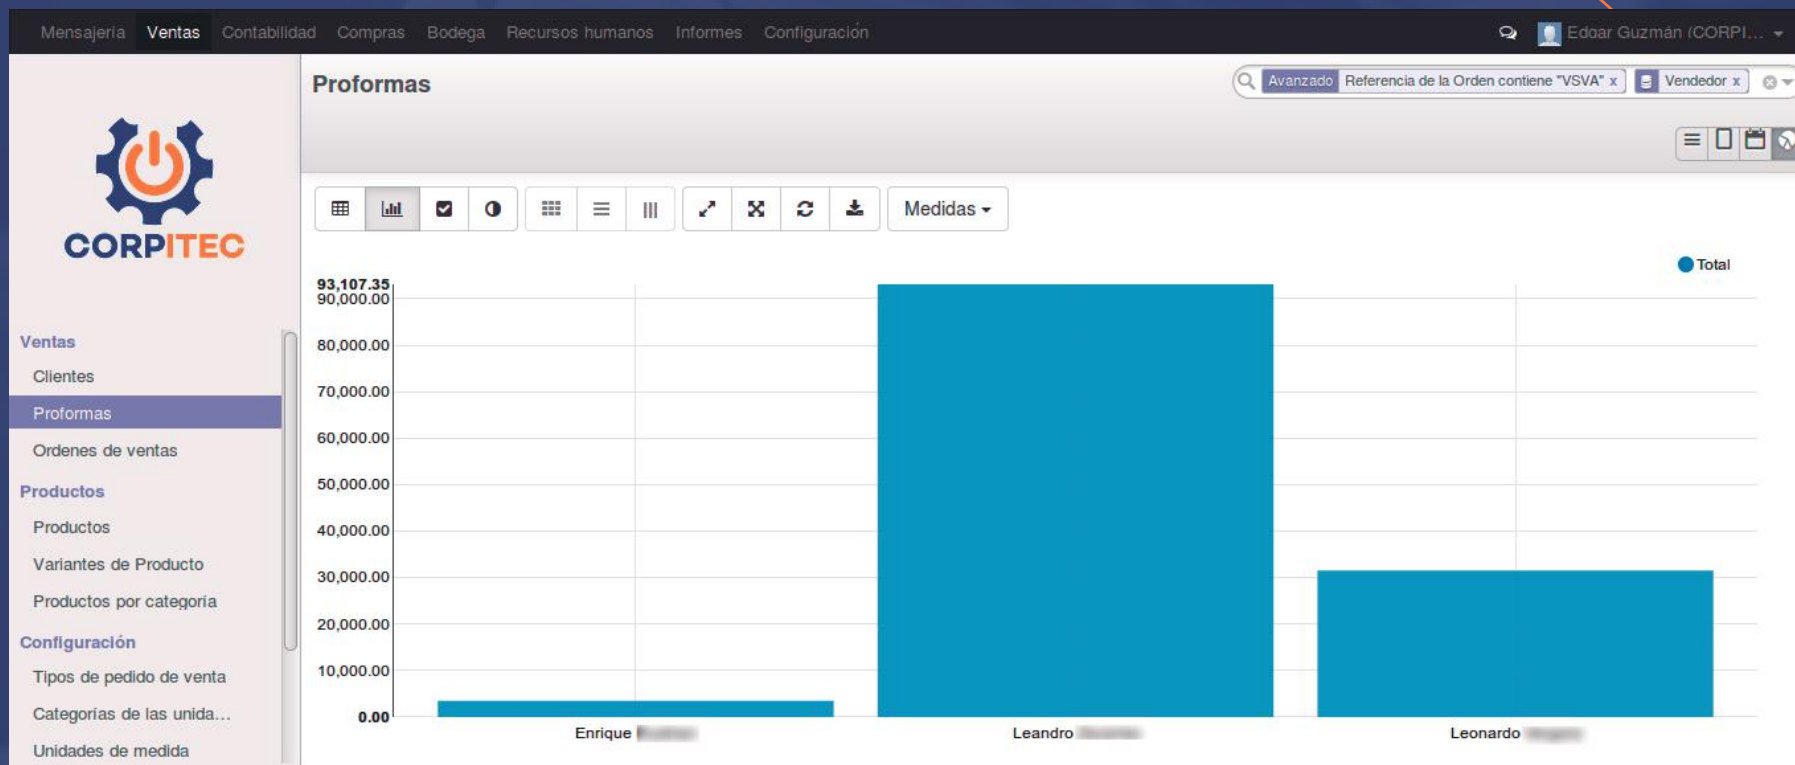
Mensajería Ventas Contabilidad Compras Bodega Recursos humanos Informes Configuración

Edgar Guzmán (CORPI...

CORPITEC

Ventas
Clientes
Proformas
Ordenes de ventas
Productos
Productos
Variantes de Producto
Productos por categoría
Configuración
Tipos de pedido de venta
Categorías de las unida...
Unidades de medida

Proformas

Avanzado Referencia de la Orden contiene "VSVA" x Vendedor x

Medidas

Total

93,107.35
90,000.00
80,000.00
70,000.00
60,000.00
50,000.00
40,000.00
30,000.00
20,000.00
10,000.00
0.00

Enrique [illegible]
Leandro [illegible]
Leonardo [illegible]